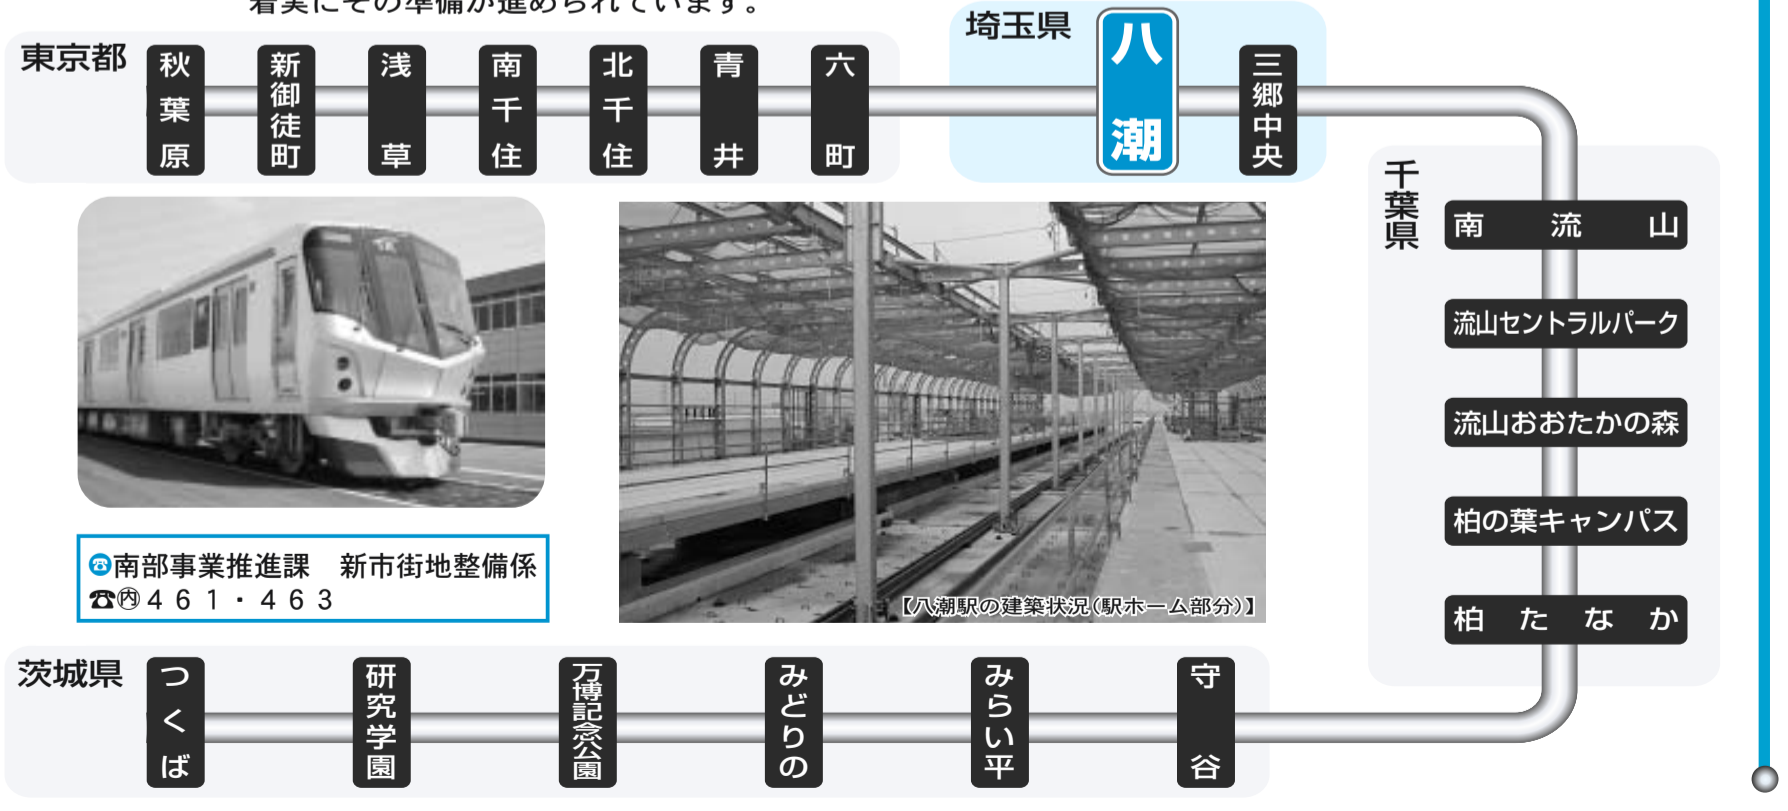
着実にその準備が進められています。

東京都 秋葉原 新御徒町 浅草 南千住 北千住 青井 六町

埼玉県 八潮 三郷中央

千葉県 南流山 流山セントラルパーク 流山おおたかの森 柏の葉キャンパス 柏たなか

茨城県 つくば 研究学園 万博記念公園 みどりの みらい平 守谷

問南部事業推進課 新市街地整備係
☎内461・463

【八潮駅の建築状況(駅ホーム部分)】